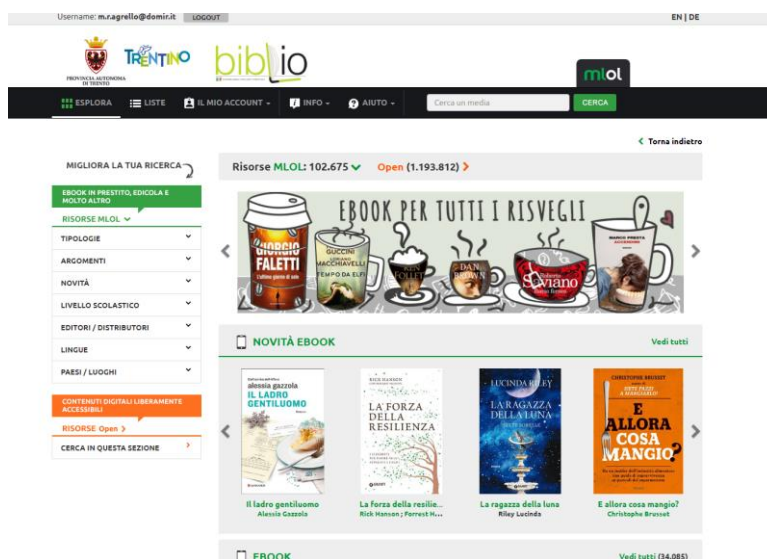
Username: m.ragrello@domir.it LOGOUT

EN | DE

PROVINCIA AUTONOMA DI TRENTO

TRENTINO

biblio

mlol

ESPLORA LISTE IL MIO ACCOUNT INFO AIUTO Cerca un media CERCA

< Torna indietro

MIGLIORA LA TUA RICERCA

EBOOK IN PRESTITO, EDICOLA E MOLTO ALTRO

RISORSE MLOL

TIPOLOGIE

ARGOMENTI

NOVITÀ

LIVELLO SCOLASTICO

EDITORI / DISTRIBUTORI

LINGUE

PAESI / LUOGHI

CONTENUTI DIGITALI LIBERAMENTE ACCESSIBILI

RISORSE Open >

CERCA IN QUESTA SEZIONE

Risorse MLOL: 102.675 Open (1.193.812) >

EBOOK PER TUTTI I RISVEGLI

GIORGIO FALETTI L'ultimo giorno di sole

GUCCINI MACCHIAVELLI TEMPO DA ELFI

KEN FOLLETT

DAN BROWN

Roberto Saviano

MARCO PRESTA

NOVITÀ EBOOK

Vedi tutti

alessia gazzola IL LADRO GENTILUOMO

RICK HANSON LA FORZA DELLA RESILIENZA

LUCINDA RILEY LA RAGAZZA DELLA LUNA

CHRISTOPHE BRUSSET E ALLORA COSA MANGIO?

Il ladro gentiluomo
Alessia Gazzola

La forza della resilie...
Rick Hanson ; Forrest H...

La ragazza della luna
Riley Lucinda

E allora cosa mangio?
Christophe Brusset

EBOOK

Vedi tutti (34.085)